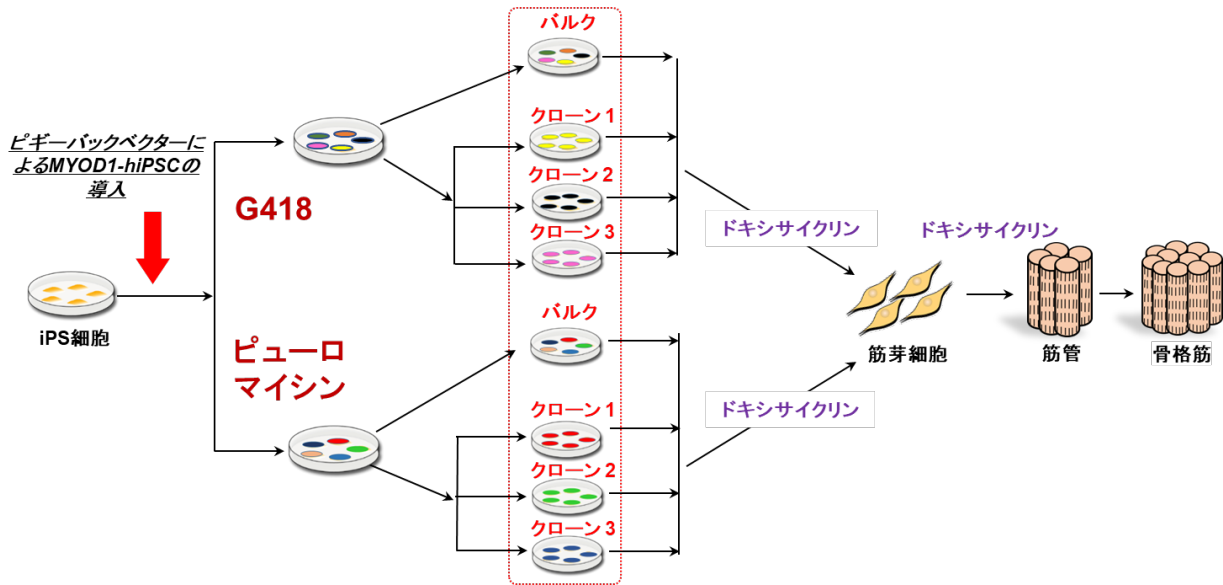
ピギーバックベクターによるMYOD1-hiPSCの導入

iPS細胞

G418

ピューロマイシン

バルク

クローン 1

クローン 2

クローン 3

バルク

クローン 1

クローン 2

クローン 3

ドキシサイクリン

ドキシサイクリン

ドキシサイクリン

筋芽細胞

筋管

骨格筋